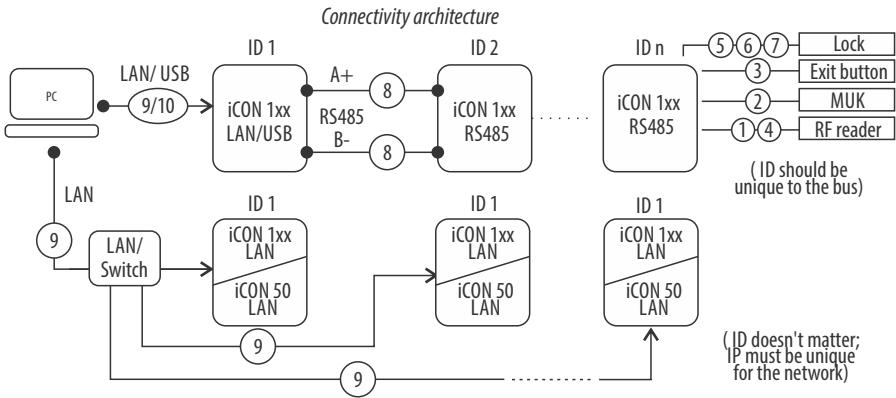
Connectivity architecture

PC

LAN/ USB

9/10

ID 1

iCON 1xx LAN/USB

A+

RS485

B-

8

8

ID 2

iCON 1xx RS485

ID n

iCON 1xx RS485

5 6 7 Lock

3 Exit button

2 MUK

1 4 RF reader

( ID should be unique to the bus)

LAN

9

LAN/ Switch

ID 1

iCON 1xx LAN

iCON 50 LAN

ID 1

iCON 1xx LAN

iCON 50 LAN

ID 1

iCON 1xx LAN

iCON 50 LAN

9

9

( ID doesn't matter; IP must be unique for the network)